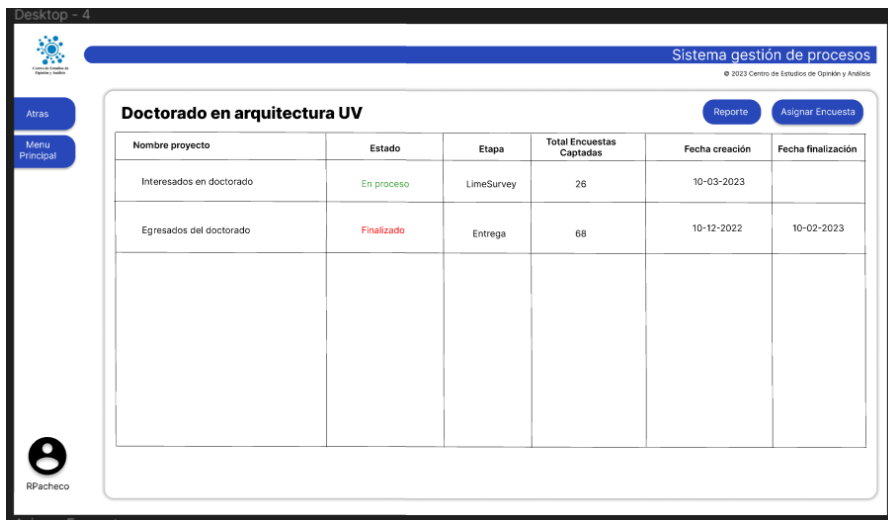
Desktop - 4

Centro de Estudios de Opinión y Análisis

Sistema gestión de procesos

© 2023 Centro de Estudios de Opinión y Análisis

Atras

Menu Principal

Doctorado en arquitectura UV

Reporte

Asignar Encuesta

| Nombre proyecto | Estado | Etapa | Total Encuestas Captadas | Fecha creación | Fecha finalización |
|---|---|---|---|---|---|
| Interesados en doctorado | En proceso | LimeSurvey | 26 | 10-03-2023 | |
| Egresados del doctorado | Finalizado | Entrega | 68 | 10-12-2022 | 10-02-2023 |
| | | | | | |

RPacheco